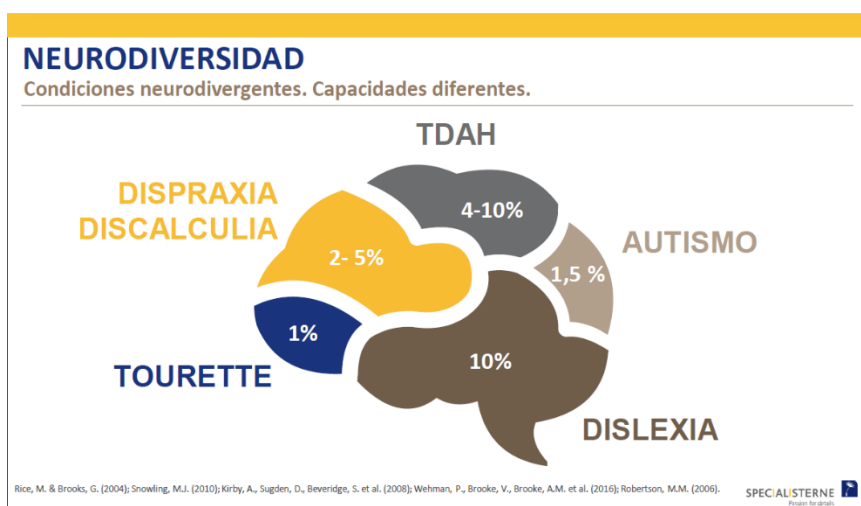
NEURODIVERSIDAD
Condiciones neurodivergentes. Capacidades diferentes.

TDAH
4-10%

DISPRAXIA
DISCALCULIA
2- 5%

AUTISMO
1,5 %

1%
TOURETTE

10%
DISLEXIA

Rice, M. & Brooks, G. (2004); Snowling, M.J. (2010); Kirby, A., Sugden, D., Beveridge, S. et al. (2008); Wehman, P., Brooke, V., Brooke, A.M. et al. (2016); Robertson, M.M. (2006).

SPECIALISTERNE
Passion for details